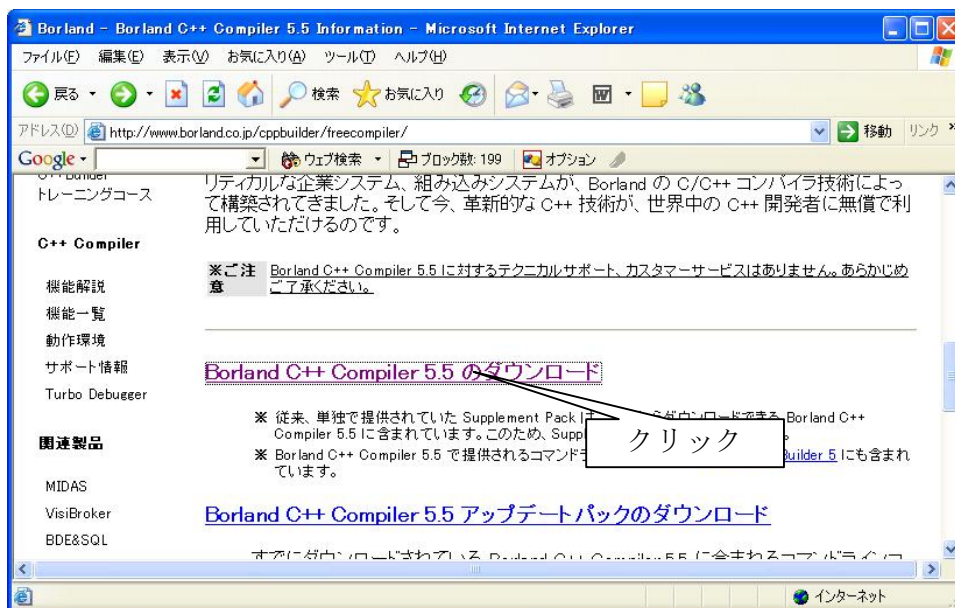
Borland - Borland C++ Compiler 5.5 Information - Microsoft Internet Explorer

ファイル(F) 編集(E) 表示(V) お気に入り(A) ツール(T) ヘルプ(H)

戻る 検索 お気に入り

アドレス(D) http://www.borland.co.jp/cppbuilder/freecompiler/ 移動 リンク

Google ウェブ検索 ブロック数: 199 オプション

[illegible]
トレーニングコース

C++ Compiler

機能解説
機能一覧
動作環境
サポート情報
Turbo Debugger

関連製品

MIDAS
VisiBroker
BDE&SQL

リティカルな企業システム、組み込みシステムが、Borland の C/C++ コンパイラ技術によって構築されてきました。そして今、革新的な C++ 技術が、世界中の C++ 開発者に無償で利用していただけるのです。

※ご注意 Borland C++ Compiler 5.5 に対するテクニカルサポート、カスタマーサービスはありません。あらかじめご了承ください。

Borland C++ Compiler 5.5 のダウンロード

クリック

※ 従来、単独で提供されていた Supplement Pack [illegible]ダウンロードできる Borland C++ Compiler 5.5 に含まれています。このため、Supp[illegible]
※ Borland C++ Compiler 5.5 で提供されるコマンド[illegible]Builder 5 にも含まれています。

Borland C++ Compiler 5.5 アップデートパックのダウンロード

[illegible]

インターネット